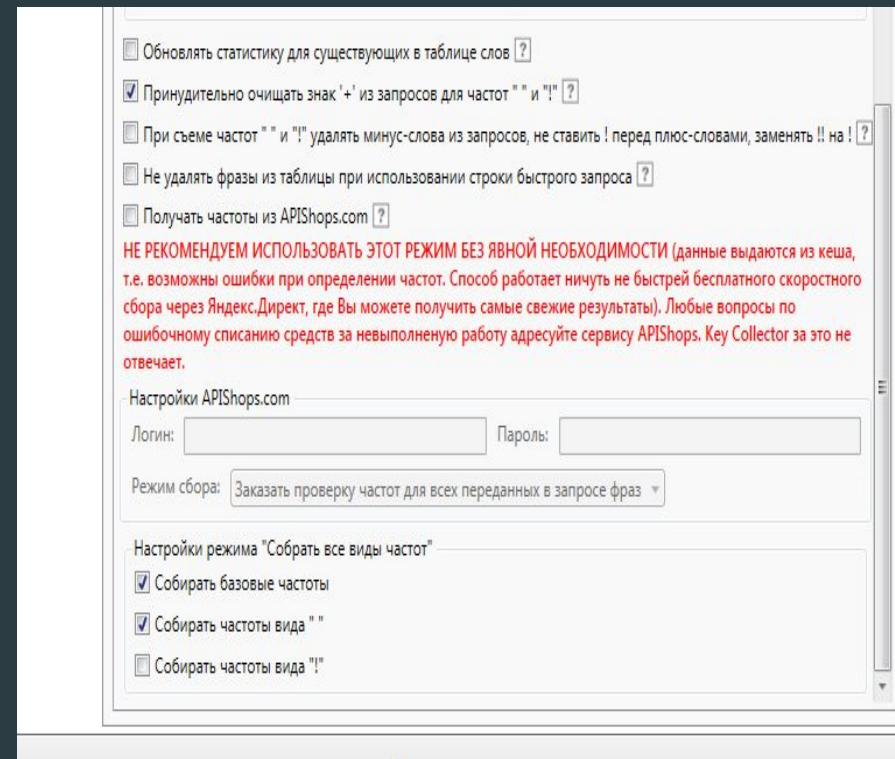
Обновлять статистику для существующих в таблице слов ?

Принудительно очищать знак '+' из запросов для частот " " и "!" ?

При съеме частот " " и "!" удалять минус-слова из запросов, не ставить ! перед плюс-словами, заменять !! на ! ?

Не удалять фразы из таблицы при использовании строки быстрого запроса ?

Получать частоты из APIShops.com ?

НЕ РЕКОМЕНДУЕМ ИСПОЛЬЗОВАТЬ ЭТОТ РЕЖИМ БЕЗ ЯВНОЙ НЕОБХОДИМОСТИ (данные выдаются из кеша, т.е. возможны ошибки при определении частот. Способ работает ничуть не быстрей бесплатного скоростного сбора через Яндекс.Директ, где Вы можете получить самые свежие результаты). Любые вопросы по ошибочному списанию средств за невыполненую работу адресуйте сервису APIShops. Key Collector за это не отвечает.

Настройки APIShops.com

Логин:

Пароль:

Режим сбора: Заказать проверку частот для всех переданных в запросе фраз

Настройки режима "Собрать все виды частот"

Собирать базовые частоты

Собирать частоты вида " "

Собирать частоты вида "!"